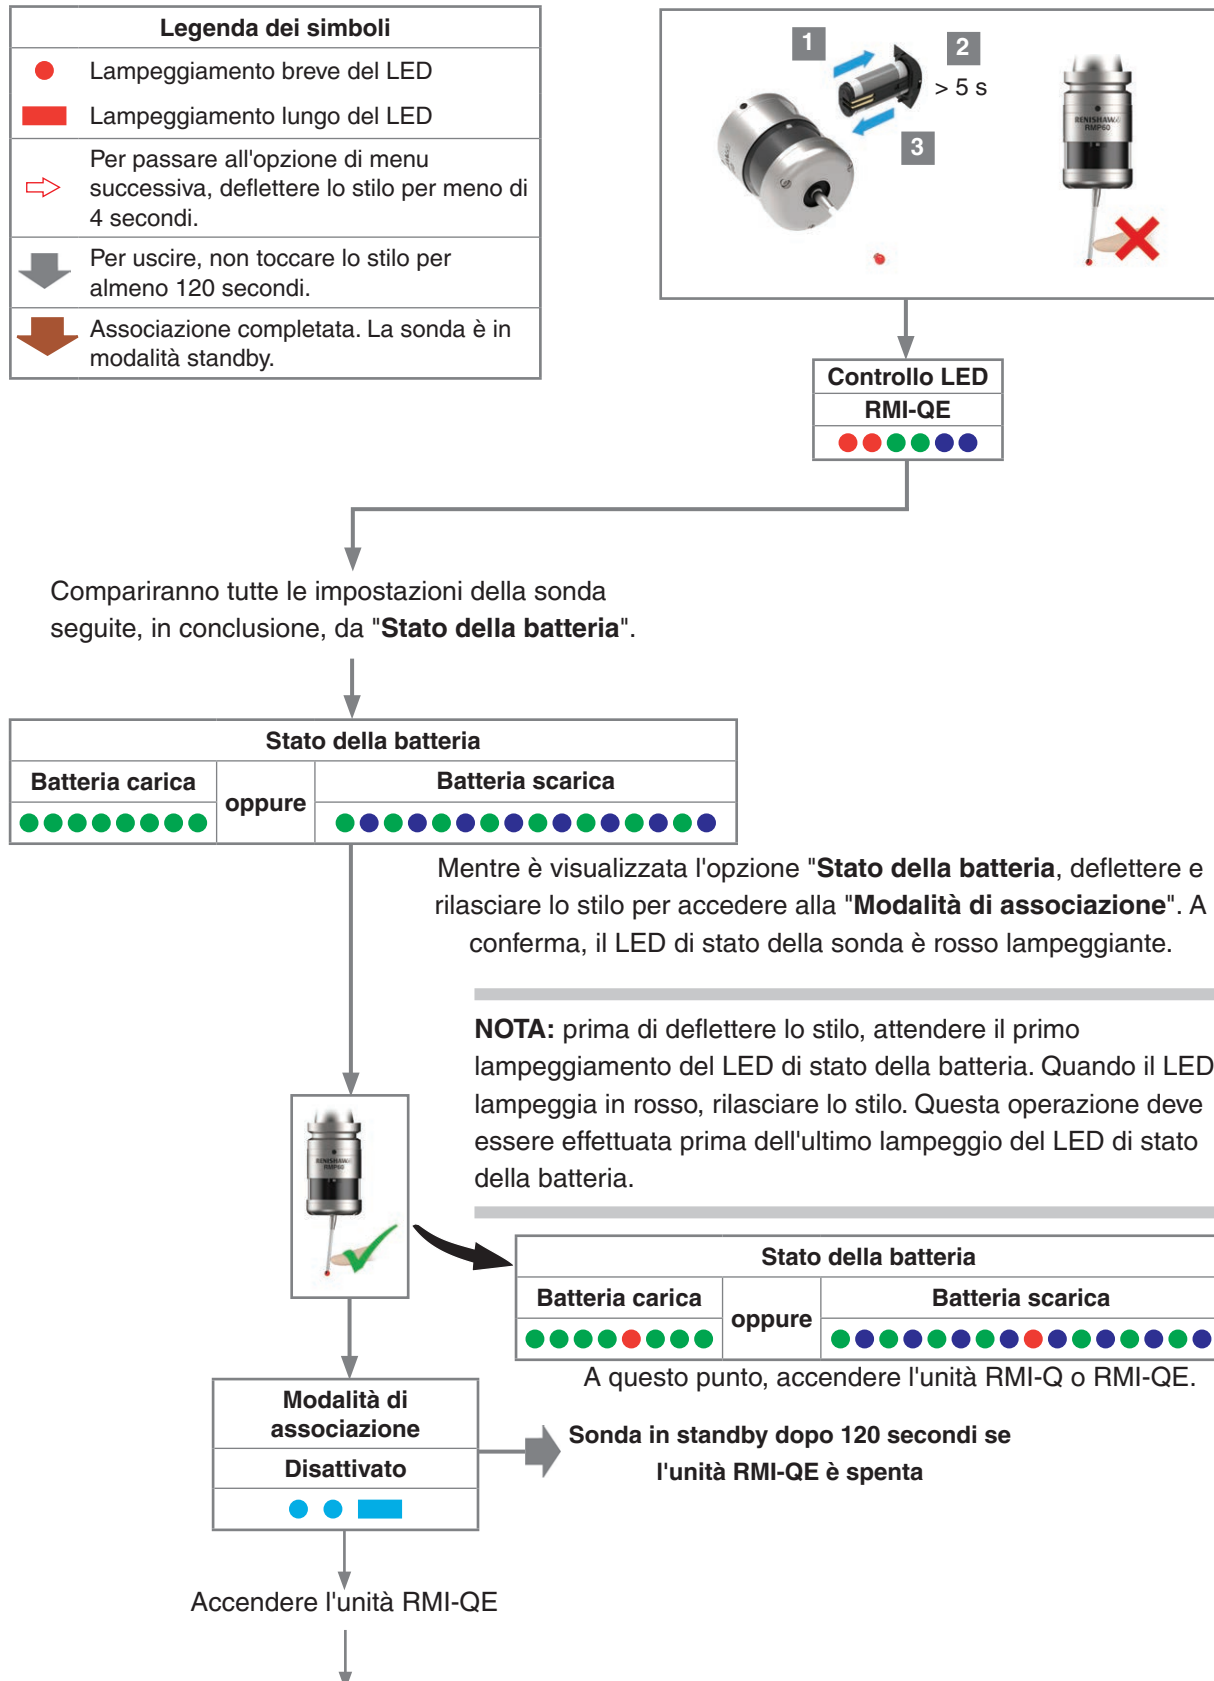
| Legenda dei simboli | |
|---|---|
| | Lampeggiamento breve del LED |
| | Lampeggiamento lungo del LED |
| | Per passare all'opzione di menu successiva, deflettere lo stilo per meno di 4 secondi. |
| | Per uscire, non toccare lo stilo per almeno 120 secondi. |
| | Associazione completata. La sonda è in modalità standby. |

1
2
> 5 s
3

Controllo LED
RMI-QE

Compariranno tutte le impostazioni della sonda seguite, in conclusione, da "**Stato della batteria**".

| Stato della batteria | | |
|---|---|---|
| Batteria carica | oppure | Batteria scarica |

Mentre è visualizzata l'opzione "**Stato della batteria**, deflettere e rilasciare lo stilo per accedere alla "**Modalità di associazione**". A conferma, il LED di stato della sonda è rosso lampeggiante.

**NOTA:** prima di deflettere lo stilo, attendere il primo lampeggiamento del LED di stato della batteria. Quando il LED lampeggia in rosso, rilasciare lo stilo. Questa operazione deve essere effettuata prima dell'ultimo lampeggio del LED di stato della batteria.

| Stato della batteria | | |
|---|---|---|
| Batteria carica | oppure | Batteria scarica |

A questo punto, accendere l'unità RMI-Q o RMI-QE.

Modalità di associazione
Disattivato

**Sonda in standby dopo 120 secondi se l'unità RMI-QE è spenta**

Accendere l'unità RMI-QE